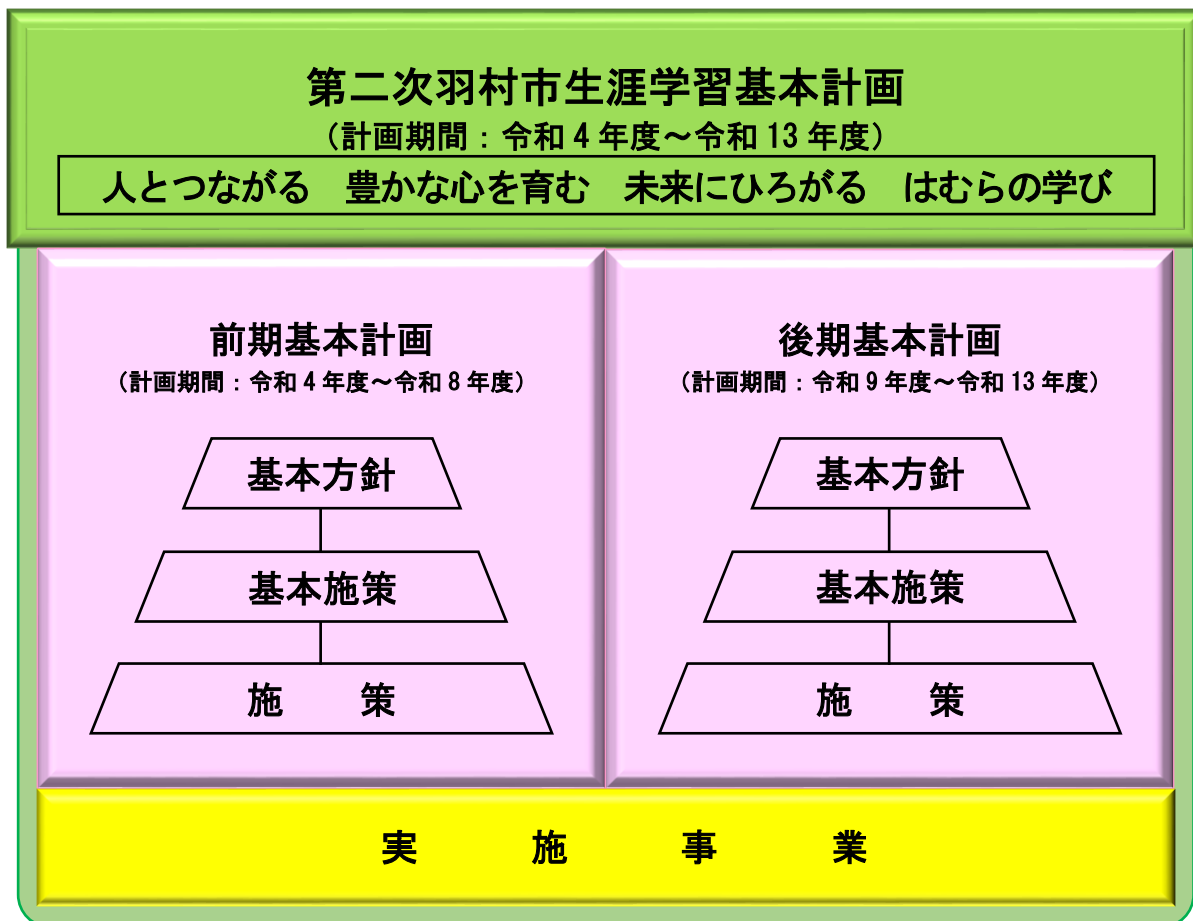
第二次羽村市生涯学習基本計画
（計画期間：令和 4 年度～令和 13 年度）
人とつながる　豊かな心を育む　未来にひろがる　はむらの学び

前期基本計画
（計画期間：令和 4 年度～令和 8 年度）
基本方針
基本施策
施　　策

後期基本計画
（計画期間：令和 9 年度～令和 13 年度）
基本方針
基本施策
施　　策

実　　施　　事　　業